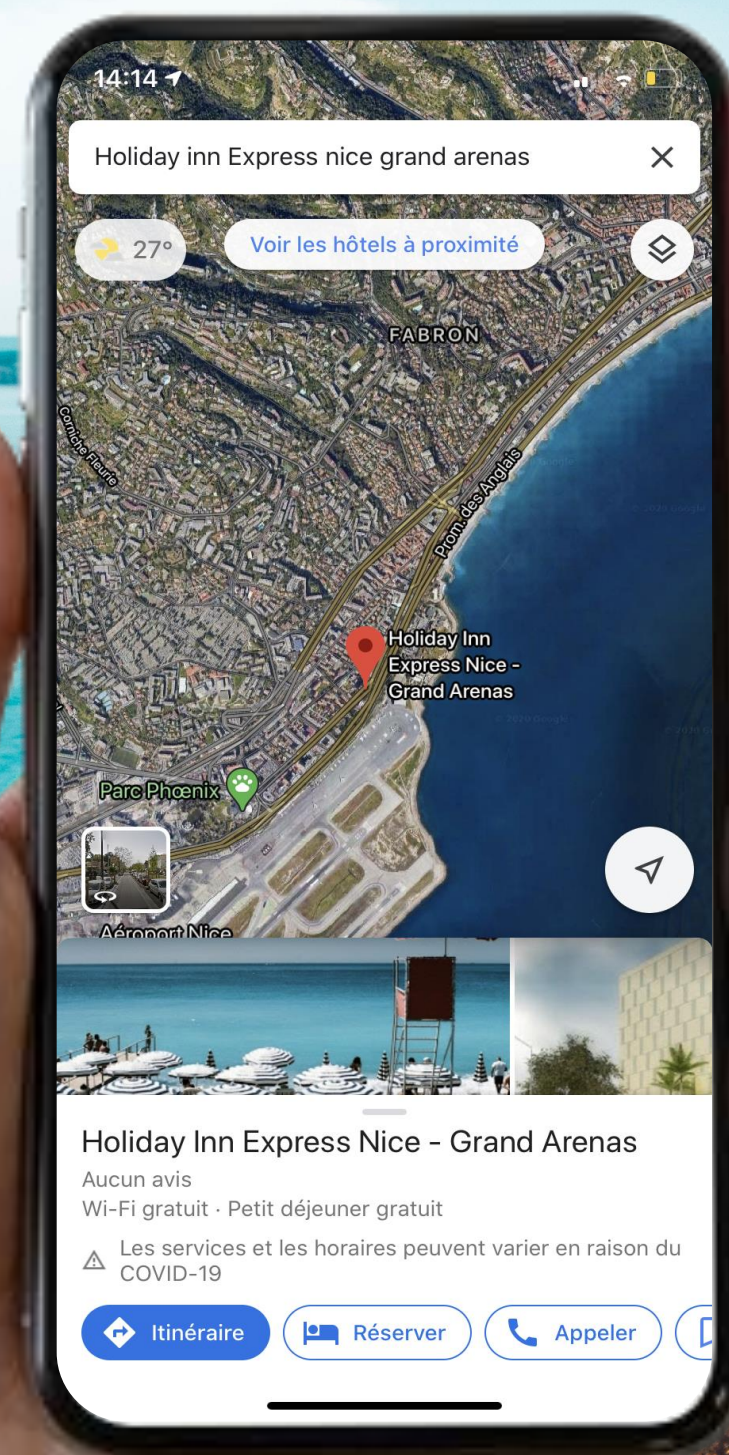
14:14

Holiday inn Express nice grand arenas

27°

Voir les hôtels à proximité

FABRON

Corniche Fleurie

Prom. des Anglais

© 2020 Google

Holiday Inn Express Nice - Grand Arenas

© 2020 Google

Parc Phœnix

Aéroport Nice

Holiday Inn Express Nice - Grand Arenas

Aucun avis

Wi-Fi gratuit · Petit déjeuner gratuit

Les services et les horaires peuvent varier en raison du COVID-19

Itinéraire

Réserver

Appeler